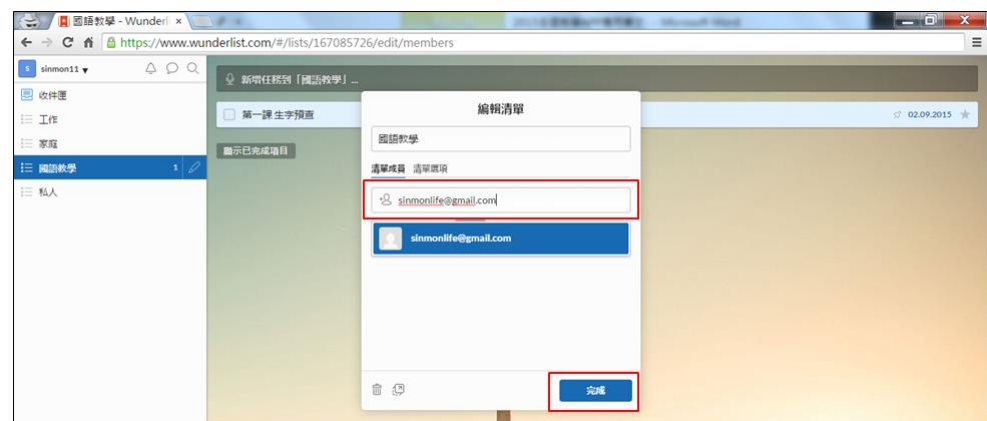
國語教學 - Wunderl ×

https://www.wunderlist.com/#/lists/167085726/edit/members

sinmon11

收件匣

工作

家庭

國語教學 1

私人

新增任務到「國語教學」...

第一課 生字預查

02.09.2015

顯示已完成項目

編輯清單

國語教學

清單成員 清單選項

sinmonlife@gmail.com

sinmonlife@gmail.com

完成